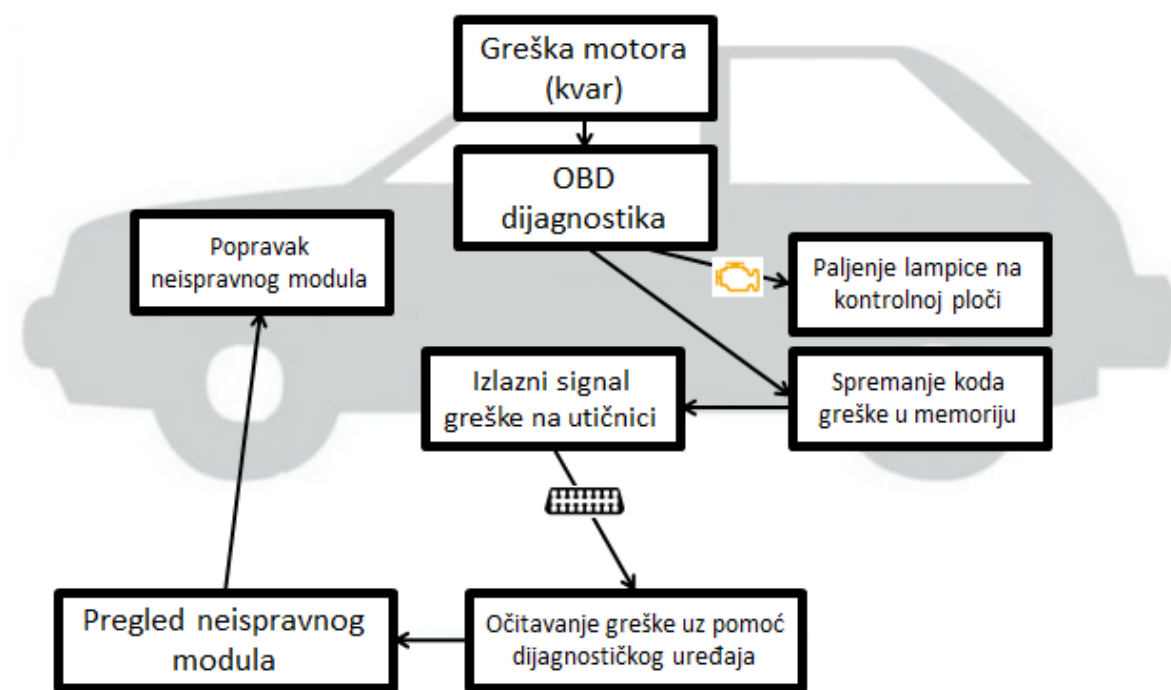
Greška motora (kvar)

OBD dijagnostika

Paljenje lampice na kontrolnoj ploči

Popravak neispravnog modula

Izlazni signal greške na utičnici

Spremanje koda greške u memoriju

Pregled neispravnog modula

Očitavanje greške uz pomoć dijagnostičkog uređaja